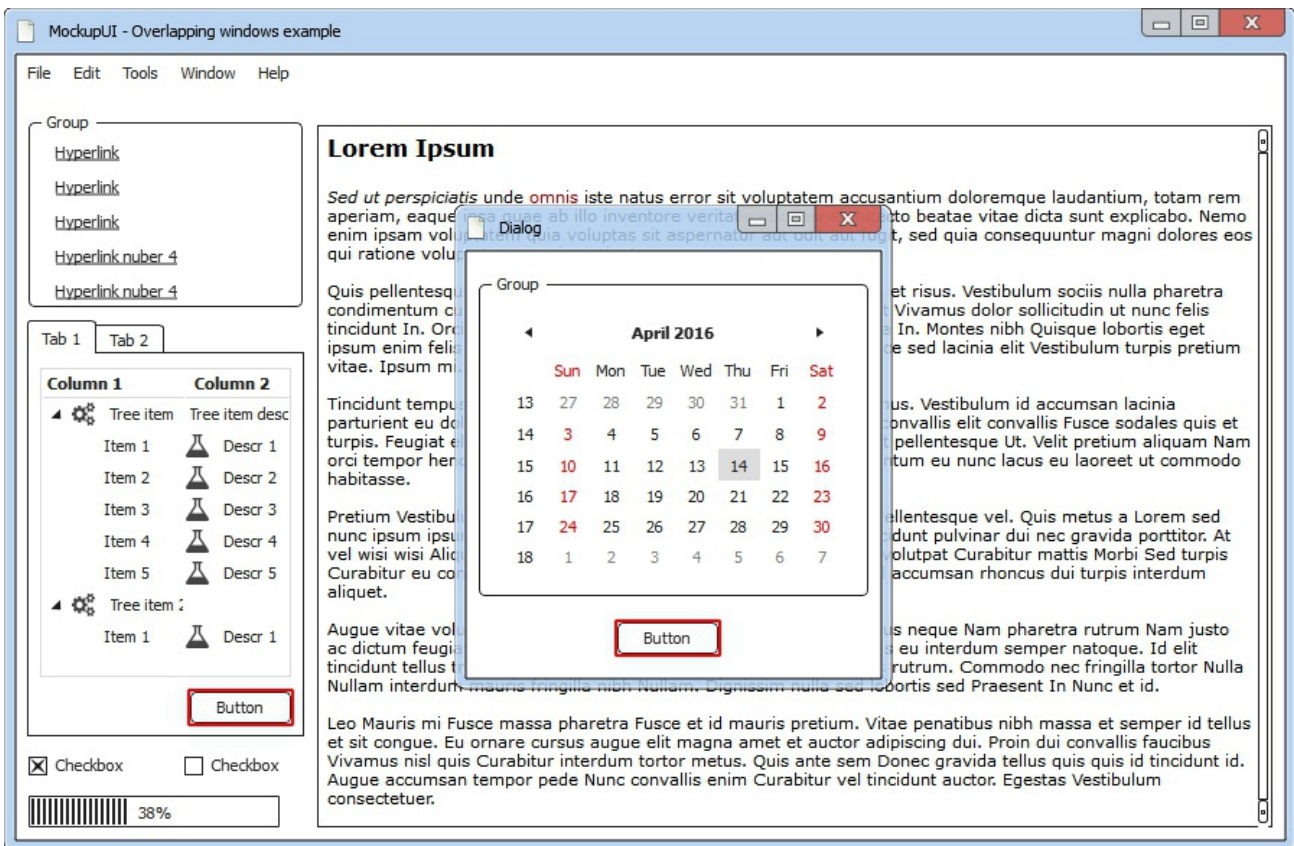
MockupUI - Overlapping windows example

File Edit Tools Window Help

Group
Hyperlink
Hyperlink
Hyperlink
Hyperlink nuber 4
Hyperlink nuber 4

Tab 1 Tab 2

| Column 1 | Column 2 |
|---|---|
| Tree item | Tree item desc |
| Item 1 | Descr 1 |
| Item 2 | Descr 2 |
| Item 3 | Descr 3 |
| Item 4 | Descr 4 |
| Item 5 | Descr 5 |
| Tree item 2 | |
| Item 1 | Descr 1 |

Button

Checkbox Checkbox

38%

Lorem Ipsum

Sed ut perspiciatis unde omnis iste natus error sit voluptatem accusantium doloremque laudantium, totam rem aperiam, eaque ipsa quae ab illo inventore verit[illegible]to beatae vitae dicta sunt explicabo. Nemo enim ipsam volu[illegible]tem quia voluptas sit aspernatur aut odit aut fugit, sed quia consequuntur magni dolores eos qui ratione volu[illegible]

Quis pellentesqu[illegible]et risus. Vestibulum sociis nulla pharetra condimentum c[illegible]t Vivamus dolor sollicitudin ut nunc felis tincidunt In. Orc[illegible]e In. Montes nibh Quisque lobortis eget ipsum enim feli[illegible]e sed lacinia elit Vestibulum turpis pretium vitae. Ipsum mi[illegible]

Tincidunt tempu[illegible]us. Vestibulum id accumsan lacinia parturient eu do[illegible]convallis elit convallis Fusce sodales quis et turpis. Feugiat e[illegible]pellentesque Ut. Velit pretium aliquam Nam orci tempor her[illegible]tum eu nunc lacus eu laoreet ut commodo habitasse.

Pretium Vestibu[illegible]ellentesque vel. Quis metus a Lorem sed nunc ipsum ipsu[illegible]dunt pulvinar dui nec gravida porttitor. At vel wisi wisi Ali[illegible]olutpat Curabitur mattis Morbi Sed turpis Curabitur eu co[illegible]accumsan rhoncus dui turpis interdum aliquet.

Augue vitae vol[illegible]s neque Nam pharetra rutrum Nam justo ac dictum feugi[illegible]s eu interdum semper natoque. Id elit tincidunt tellus t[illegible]rutrum. Commodo nec fringilla tortor Nulla Nullam interdum mauris fringilla nibh Nullam. Dignissim nulla sed lobortis sed Praesent In Nunc et id.

Leo Mauris mi Fusce massa pharetra Fusce et id mauris pretium. Vitae penatibus nibh massa et semper id tellus et sit congue. Eu ornare cursus augue elit magna amet et auctor adipiscing dui. Proin dui convallis faucibus Vivamus nisl quis Curabitur interdum tortor metus. Quis ante sem Donec gravida tellus quis quis id tincidunt id. Augue accumsan tempor pede Nunc convallis enim Curabitur vel tincidunt auctor. Egestas Vestibulum consectetuer.

Dialog

Group

April 2016

| | Sun | Mon | Tue | Wed | Thu | Fri | Sat |
|---|---|---|---|---|---|---|---|
| 13 | 27 | 28 | 29 | 30 | 31 | 1 | 2 |
| 14 | 3 | 4 | 5 | 6 | 7 | 8 | 9 |
| 15 | 10 | 11 | 12 | 13 | 14 | 15 | 16 |
| 16 | 17 | 18 | 19 | 20 | 21 | 22 | 23 |
| 17 | 24 | 25 | 26 | 27 | 28 | 29 | 30 |
| 18 | 1 | 2 | 3 | 4 | 5 | 6 | 7 |

Button